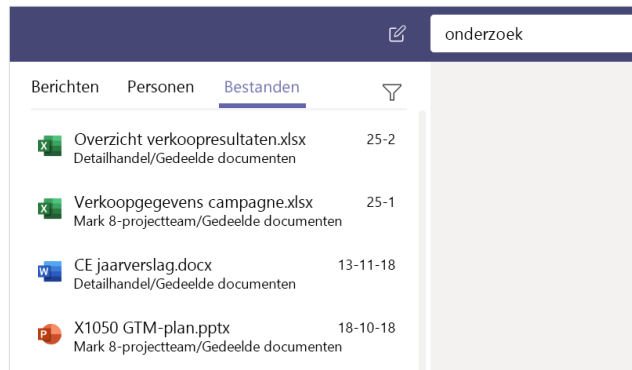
onderzoek

Berichten Personen Bestanden

Overzicht verkoopresultaten.xlsx 25-2
Detailhandel/Gedeelde documenten

Verkoopgegevens campagne.xlsx 25-1
Mark 8-projectteam/Gedeelde documenten

CE jaarverslag.docx 13-11-18
Detailhandel/Gedeelde documenten

X1050 GTM-plan.pptx 18-10-18
Mark 8-projectteam/Gedeelde documenten